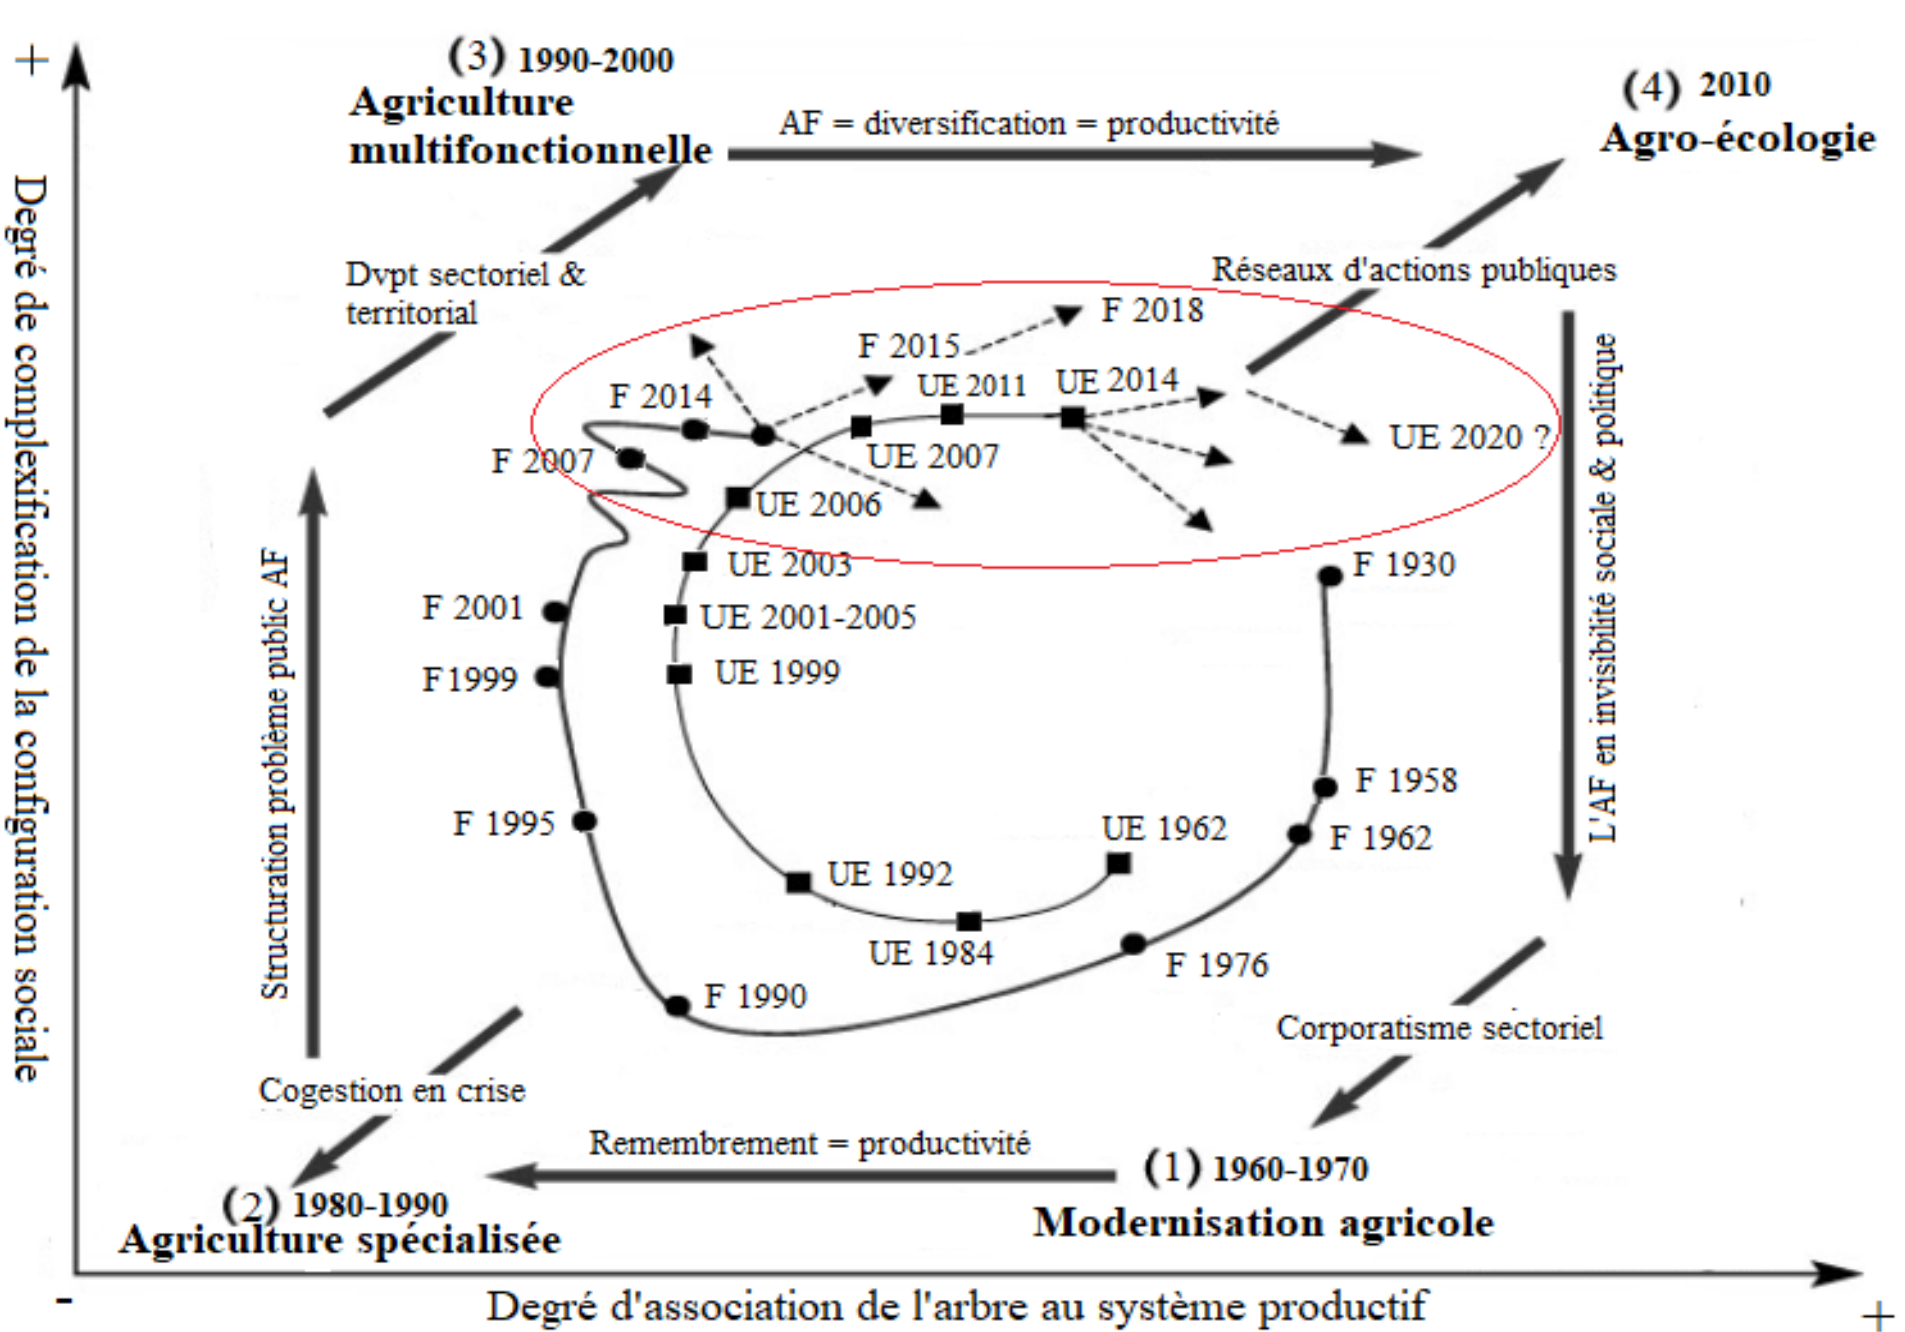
+

(3) 1990-2000
Agriculture multifonctionnelle

AF = diversification = productivité

(4) 2010
Agro-écologie

Degré de complexification de la configuration sociale

Dvpt sectoriel & territorial

Réseaux d'actions publiques

F 2018
F 2015
UE 2011
UE 2014
F 2014
F 2007
UE 2007
UE 2006
UE 2020 ?
UE 2003
F 1930
F 2001
UE 2001-2005
F 1999
UE 1999

Structuration problème public AF

L'AF en invisibilité sociale & politique

F 1958
F 1995
UE 1962
F 1962
UE 1992
UE 1984
F 1976
F 1990

Corporatisme sectoriel

Cogestion en crise

Remembrement = productivité

(1) 1960-1970
Modernisation agricole

(2) 1980-1990
Agriculture spécialisée

-

Degré d'association de l'arbre au système productif

+